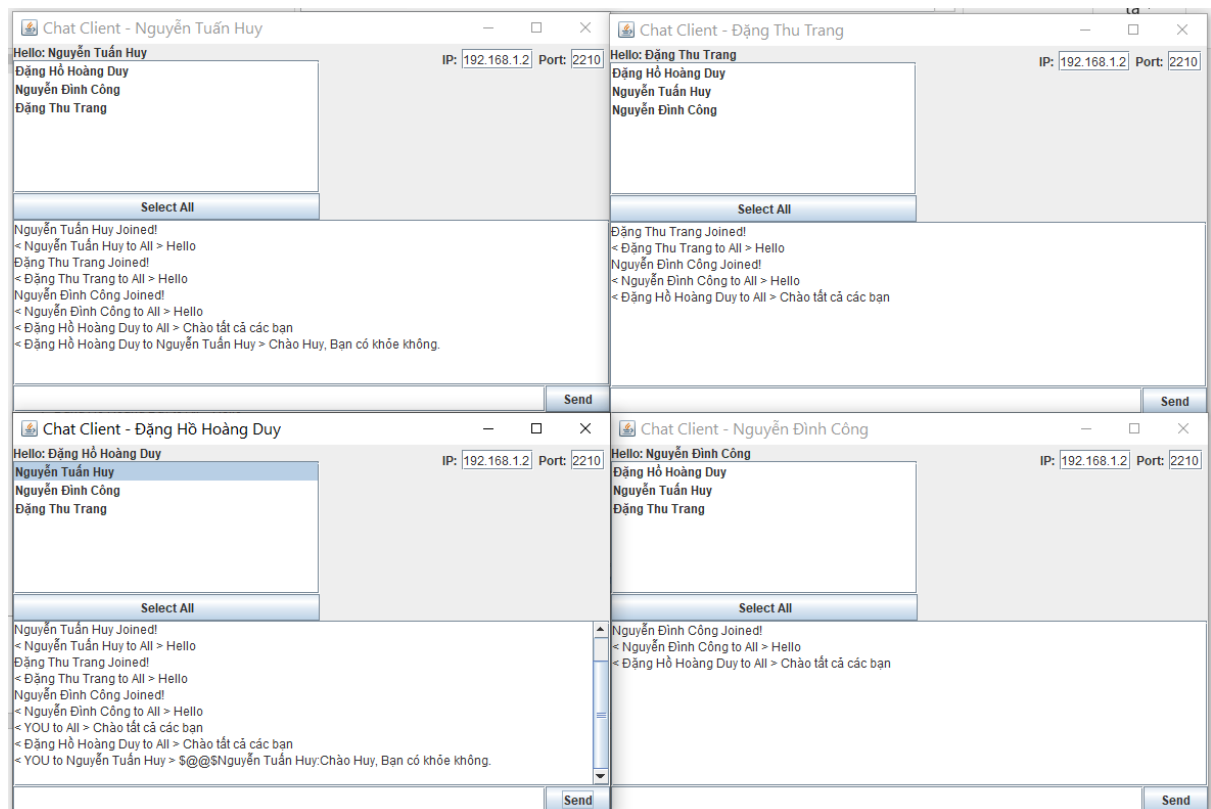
Chat Client - Nguyễn Tuấn Huy

Hello: Nguyễn Tuấn Huy

IP: 192.168.1.2 Port: 2210

Đặng Hồ Hoàng Duy
Nguyễn Đình Công
Đặng Thu Trang

Select All

Nguyễn Tuấn Huy Joined!
< Nguyễn Tuấn Huy to All > Hello
Đặng Thu Trang Joined!
< Đặng Thu Trang to All > Hello
Nguyễn Đình Công Joined!
< Nguyễn Đình Công to All > Hello
< Đặng Hồ Hoàng Duy to All > Chào tất cả các bạn
< Đặng Hồ Hoàng Duy to Nguyễn Tuấn Huy > Chào Huy, Bạn có khỏe không.

Send

Chat Client - Đặng Thu Trang

Hello: Đặng Thu Trang

IP: 192.168.1.2 Port: 2210

Đặng Hồ Hoàng Duy
Nguyễn Tuấn Huy
Nguyễn Đình Công

Select All

Đặng Thu Trang Joined!
< Đặng Thu Trang to All > Hello
Nguyễn Đình Công Joined!
< Nguyễn Đình Công to All > Hello
< Đặng Hồ Hoàng Duy to All > Chào tất cả các bạn

Send

Chat Client - Đặng Hồ Hoàng Duy

Hello: Đặng Hồ Hoàng Duy

IP: 192.168.1.2 Port: 2210

Nguyễn Tuấn Huy
Nguyễn Đình Công
Đặng Thu Trang

Select All

Nguyễn Tuấn Huy Joined!
< Nguyễn Tuấn Huy to All > Hello
Đặng Thu Trang Joined!
< Đặng Thu Trang to All > Hello
Nguyễn Đình Công Joined!
< Nguyễn Đình Công to All > Hello
< YOU to All > Chào tất cả các bạn
< Đặng Hồ Hoàng Duy to All > Chào tất cả các bạn
< YOU to Nguyễn Tuấn Huy > $@@$Nguyễn Tuấn Huy:Chào Huy, Bạn có khỏe không.

Send

Chat Client - Nguyễn Đình Công

Hello: Nguyễn Đình Công

IP: 192.168.1.2 Port: 2210

Đặng Hồ Hoàng Duy
Nguyễn Tuấn Huy
Đặng Thu Trang

Select All

Nguyễn Đình Công Joined!
< Nguyễn Đình Công to All > Hello
< Đặng Hồ Hoàng Duy to All > Chào tất cả các bạn

Send